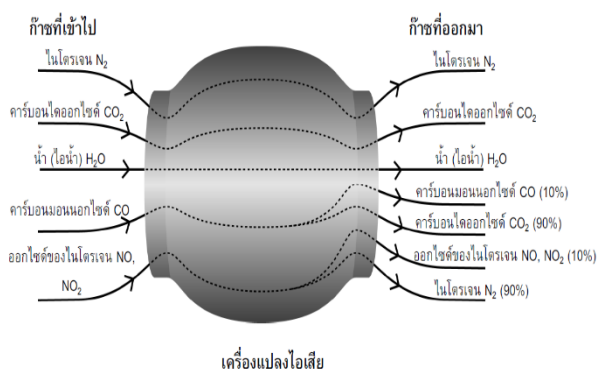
ก๊าซที่เข้าไป

ไนโตรเจน $N_2$

คาร์บอนไดออกไซด์ $CO_2$

น้ำ (ไอน้ำ) $H_2O$

คาร์บอนมอนนอกไซด์ CO

ออกไซด์ของไนโตรเจน NO, $NO_2$

ก๊าซที่ออกมา

ไนโตรเจน $N_2$

คาร์บอนไดออกไซด์ $CO_2$

น้ำ (ไอน้ำ) $H_2O$

คาร์บอมมอนนอกไซด์ CO (10%)

คาร์บอนไดออกไซด์ $CO_2$ (90%)

ออกไซด์ของไนโตรเจน NO, $NO_2$ (10%)

ไนโตรเจน $N_2$ (90%)

เครื่องแปลงไอเสีย